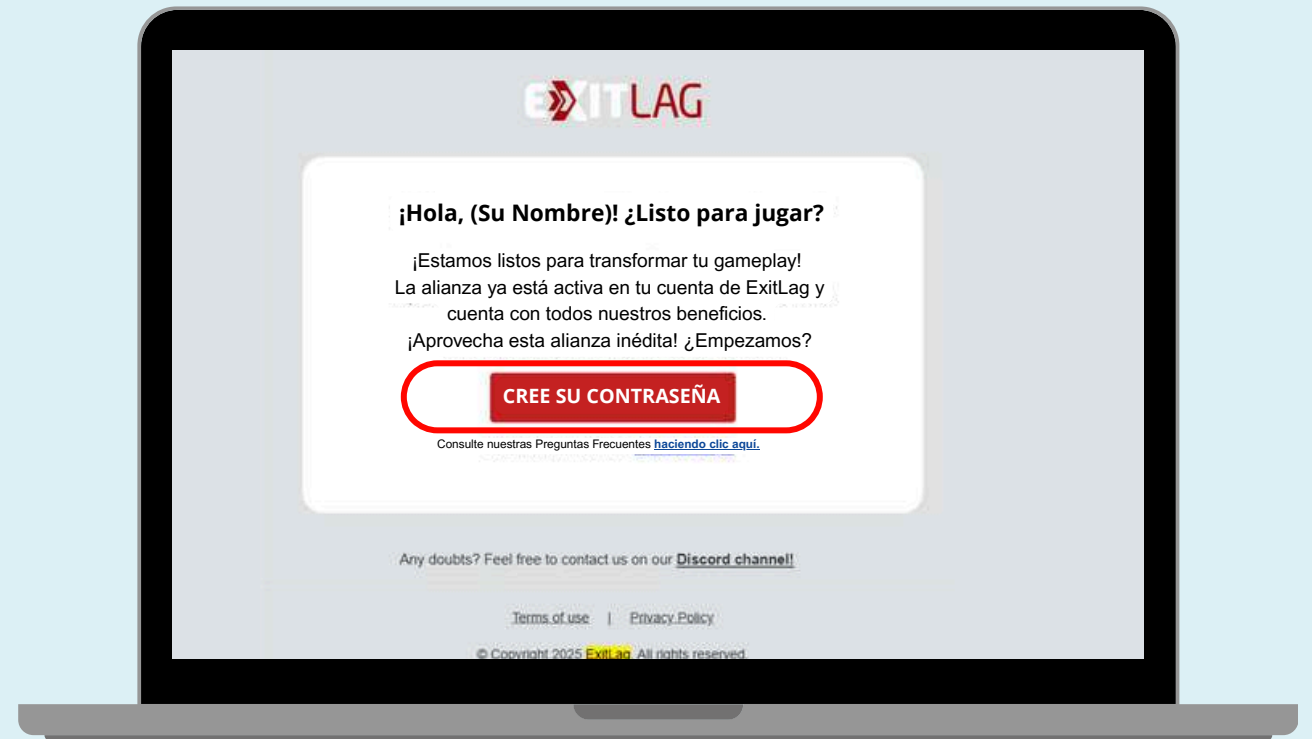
EXITLAG

¡Hola, (Su Nombre)! ¿Listo para jugar?

¡Estamos listos para transformar tu gameplay! La alianza ya está activa en tu cuenta de ExitLag y cuenta con todos nuestros beneficios. ¡Aprovecha esta alianza inédita! ¿Empezamos?

CREE SU CONTRASEÑA

Consulte nuestras Preguntas Frecuentes haciendo clic aquí.

Any doubts? Feel free to contact us on our Discord channel!

Terms of use | Privacy Policy

© Copyright 2025 ExitLag. All rights reserved.